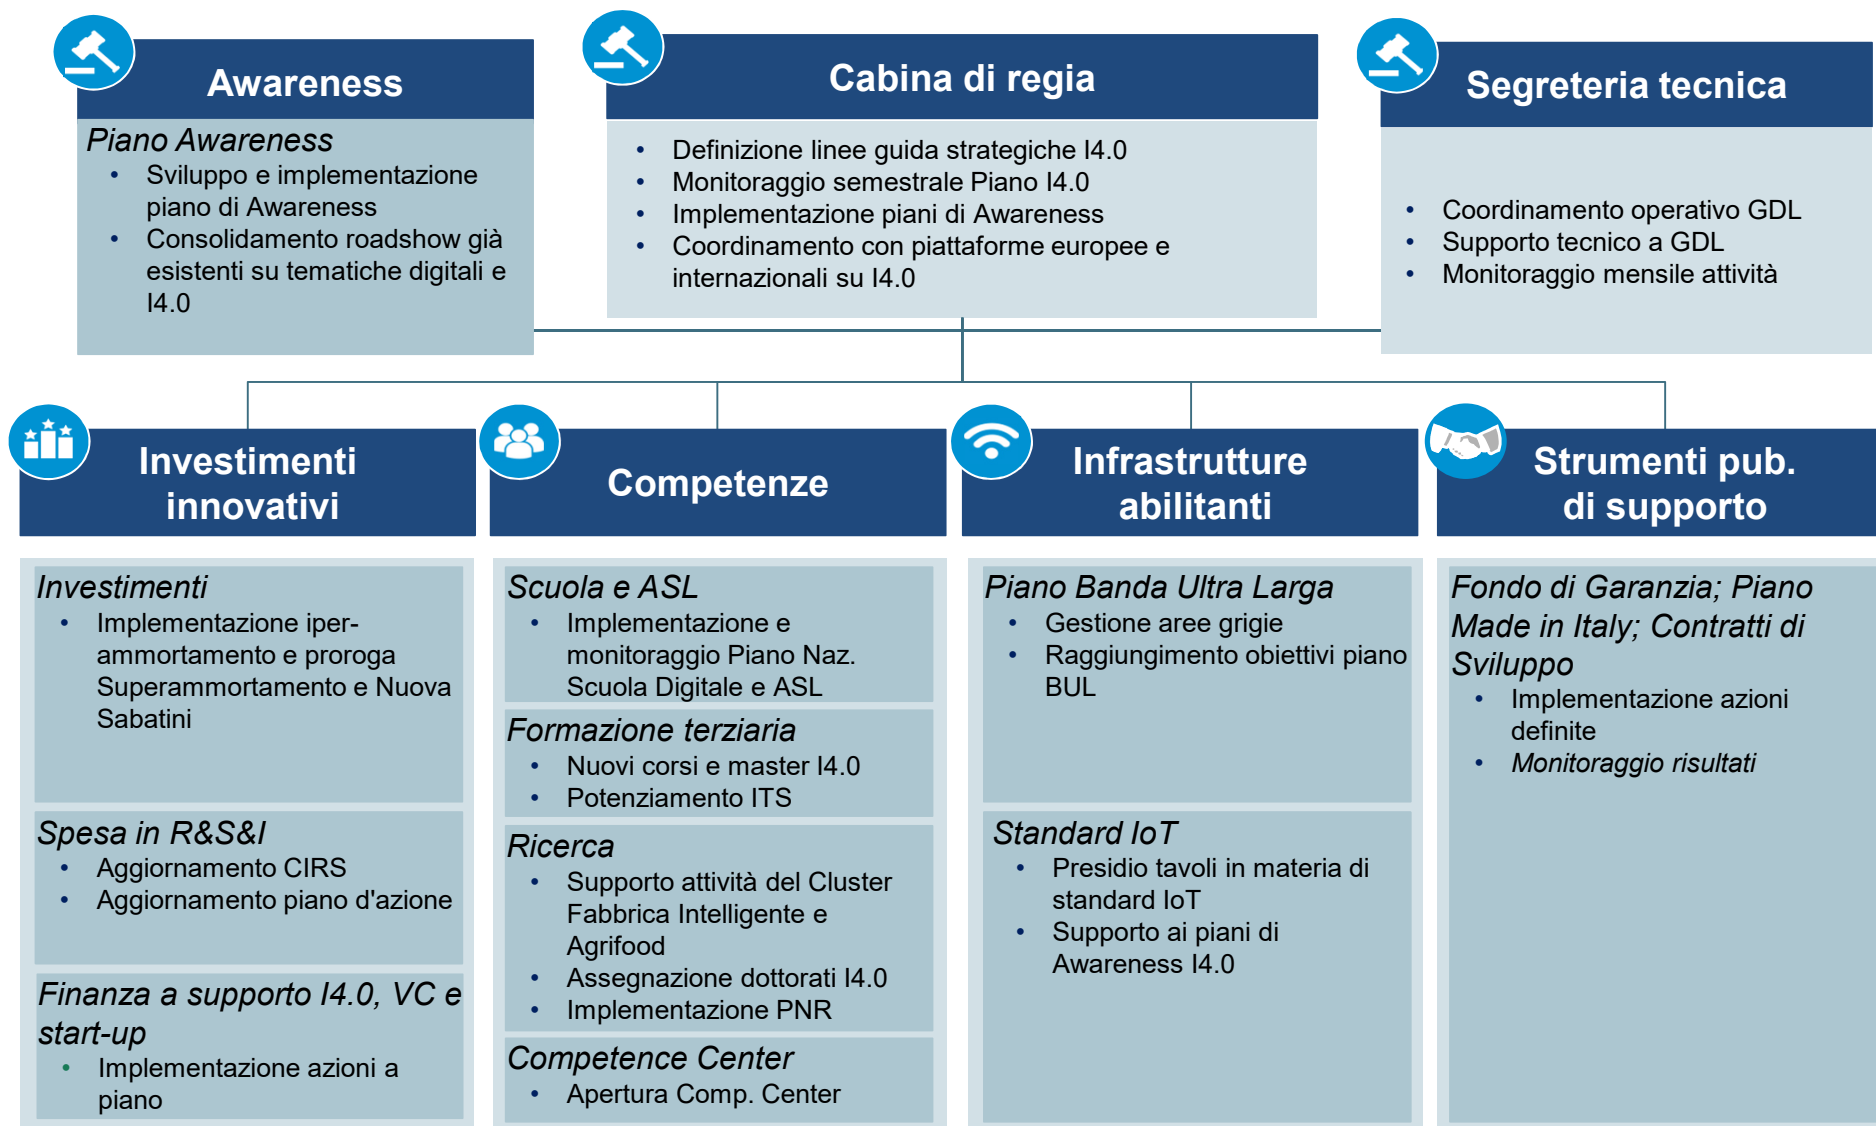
Awareness

Piano Awareness
- Sviluppo e implementazione piano di Awareness
- Consolidamento roadshow già esistenti su tematiche digitali e I4.0

Cabina di regia

- Definizione linee guida strategiche I4.0
- Monitoraggio semestrale Piano I4.0
- Implementazione piani di Awareness
- Coordinamento con piattaforme europee e internazionali su I4.0

Segreteria tecnica

- Coordinamento operativo GDL
- Supporto tecnico a GDL
- Monitoraggio mensile attività

Investimenti innovativi

Investimenti
- Implementazione iper-ammortamento e proroga Superammortamento e Nuova Sabatini

Spesa in R&S&I
- Aggiornamento CIRS
- Aggiornamento piano d'azione

Finanza a supporto I4.0, VC e start-up
- Implementazione azioni a piano

Competenze

Scuola e ASL
- Implementazione e monitoraggio Piano Naz. Scuola Digitale e ASL

Formazione terziaria
- Nuovi corsi e master I4.0
- Potenziamento ITS

Ricerca
- Supporto attività del Cluster Fabbrica Intelligente e Agrifood
- Assegnazione dottorati I4.0
- Implementazione PNR

Competence Center
- Apertura Comp. Center

Infrastrutture abilitanti

Piano Banda Ultra Larga
- Gestione aree grigie
- Raggiungimento obiettivi piano BUL

Standard IoT
- Presidio tavoli in materia di standard IoT
- Supporto ai piani di Awareness I4.0

Strumenti pub. di supporto

Fondo di Garanzia; Piano Made in Italy; Contratti di Sviluppo
- Implementazione azioni definite
- Monitoraggio risultati